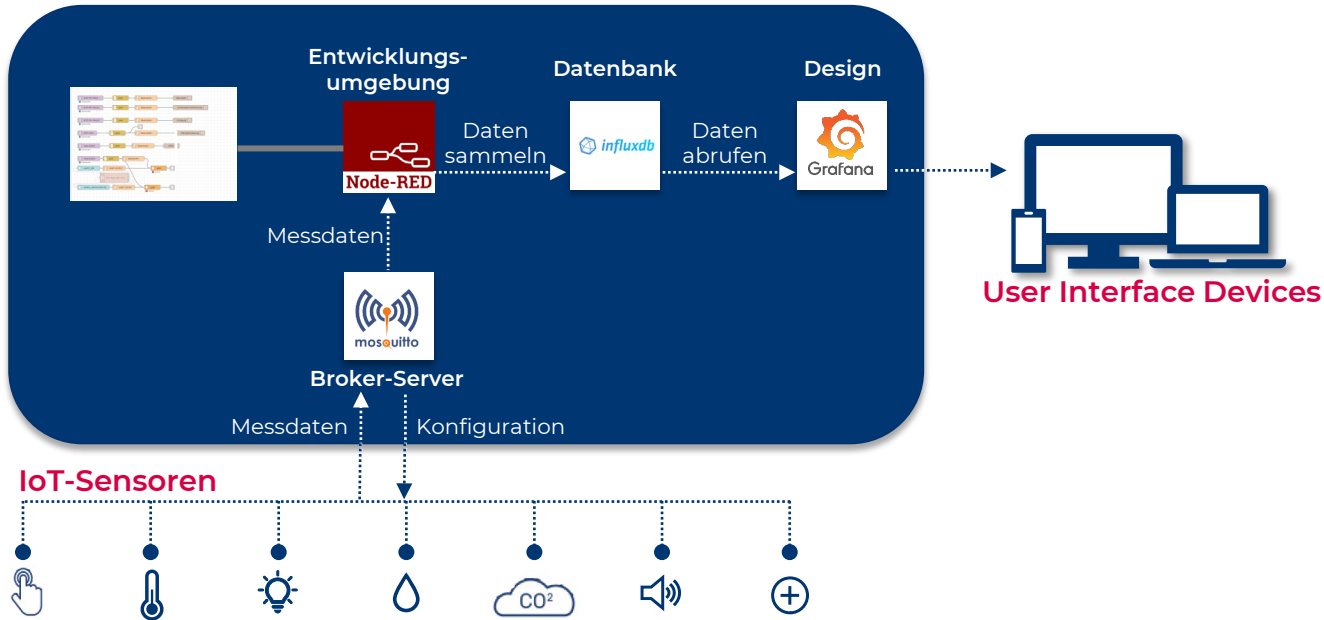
Entwicklungsumgebung

Node-RED

Datenbank

influxdb

Design

Grafana

Daten sammeln

Daten abrufen

Messdaten

mosquitto

Broker-Server

User Interface Devices

Messdaten

Konfiguration

IoT-Sensoren

CO²